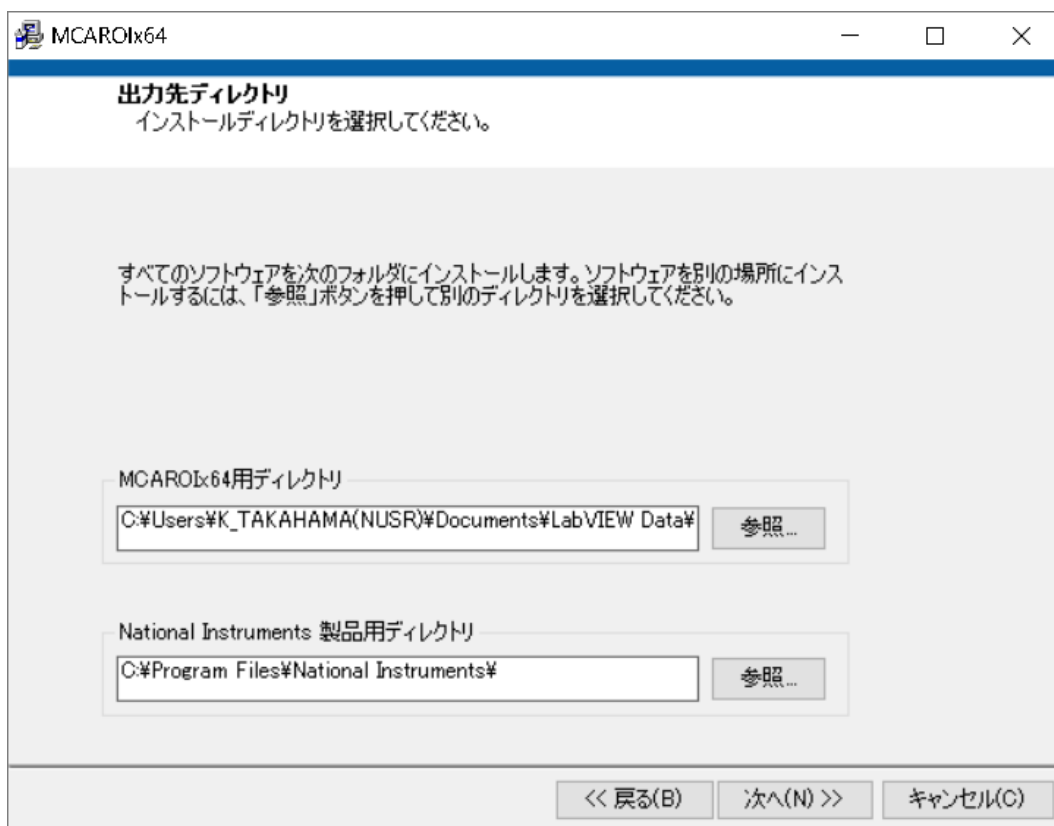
MCAROIx64

出力先ディレクトリ
インストールディレクトリを選択してください。

すべてのソフトウェアを次のフォルダにインストールします。ソフトウェアを別の場所にインストールするには、「参照」ボタンを押して別のディレクトリを選択してください。

MCAROIx64用ディレクトリ

C:¥Users¥K_TAKAHAMA(NUSR)¥Documents¥LabVIEW Data¥

参照...

National Instruments 製品用ディレクトリ

C:¥Program Files¥National Instruments¥

参照...

<< 戻る(B)

次へ(N) >>

キャンセル(C)